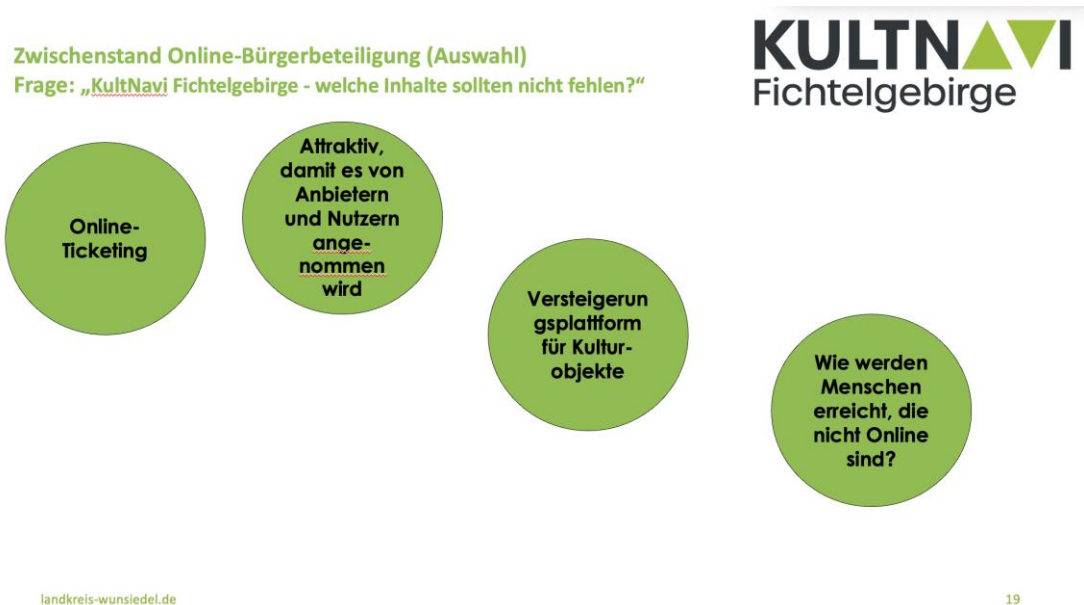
Zwischenstand Online-Bürgerbeteiligung (Auswahl)
Frage: „KultNavi Fichtelgebirge - welche Inhalte sollten nicht fehlen?“

KULTNAVI
Fichtelgebirge

Online-Ticketing

Attraktiv, damit es von Anbietern und Nutzern angenommen wird

Versteigerungsplattform für Kulturobjekte

Wie werden Menschen erreicht, die nicht Online sind?

landkreis-wunsiedel.de

19